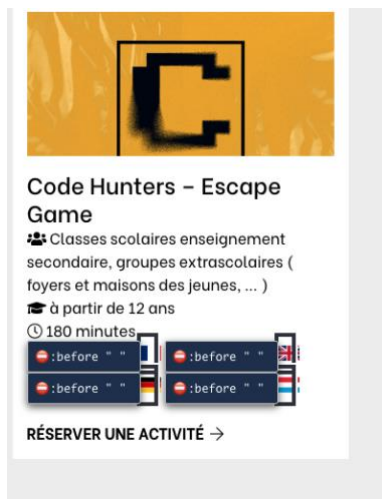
C

Code Hunters - Escape Game

Classes scolaires enseignement secondaire, groupes extrascolaires ( foyers et maisons des jeunes, ... )

à partir de 12 ans

180 minutes

:before " "

:before " "

:before " "

:before " "

RÉSERVER UNE ACTIVITÉ →